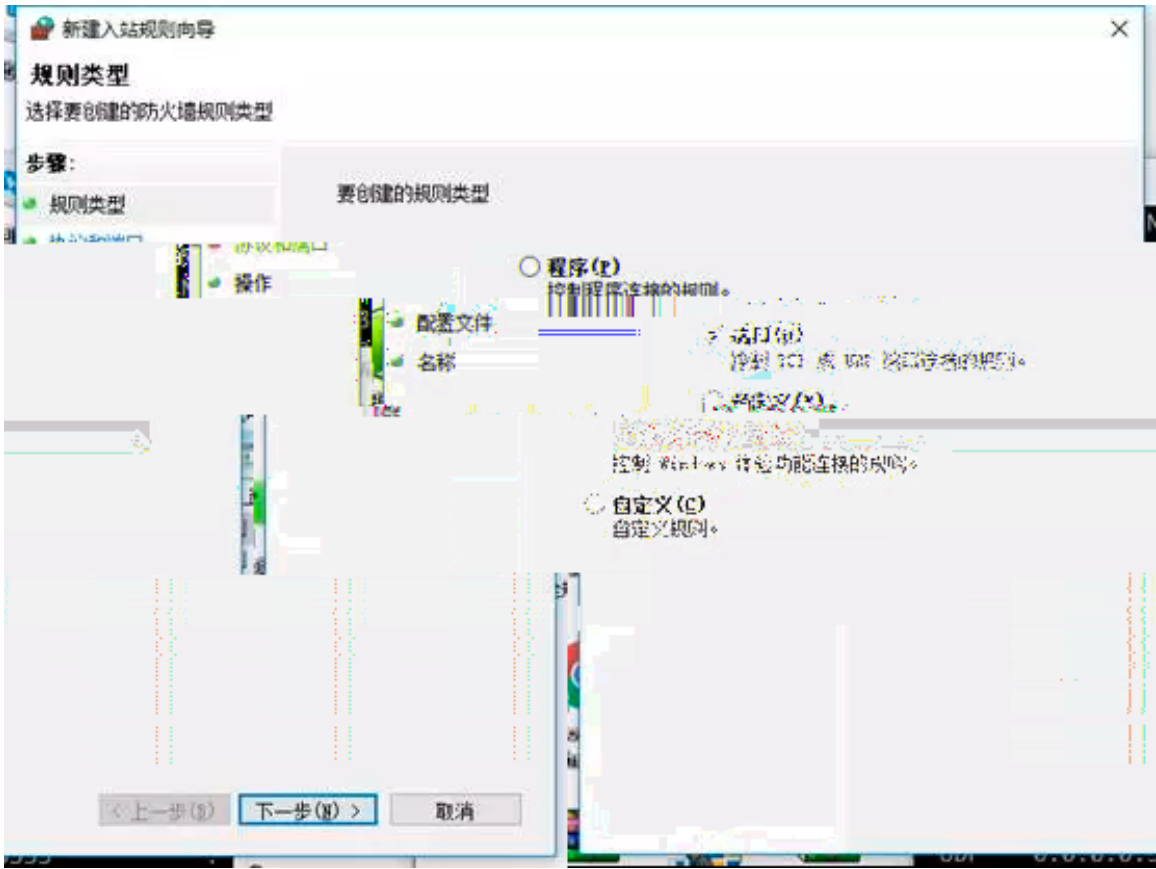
新建入站规则向导

规则类型

选择要创建的防火墙规则类型

步骤:

规则类型

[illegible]

操作

配置文件

名称

要创建的规则类型

程序(P)
控制程序连接的规则。

端口(O)
控制 TCP 或 UDP 端口连接的规则。

预定义(E):
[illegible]
控制 Windows 体验功能连接的规则。

自定义(C)
自定义规则。

< 上一步(B)

下一步(N) >

取消